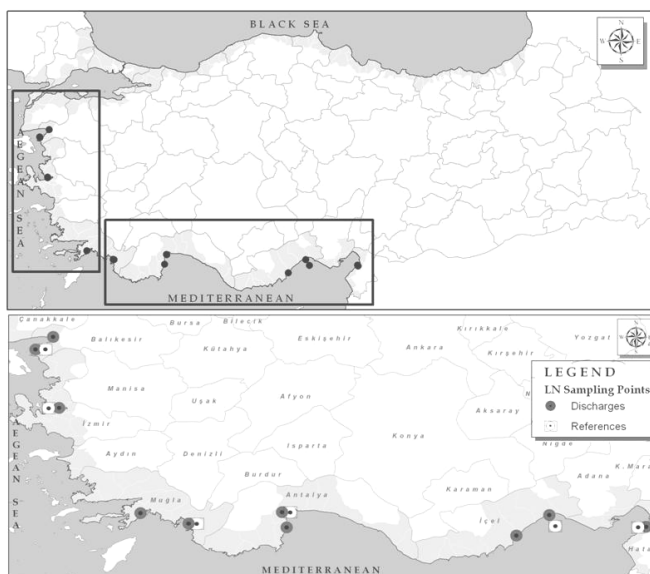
BLACK SEA

N
W E
S

AEGEAN SEA

MEDITERRANEAN

Canakkale
Bursa
Bilecik
Eskişehir
Kırıkkale
Yozgat
Balıkesir
Kütahya
Ankara
Kırşehir
Manisa
Uşak
Afyon
Aksaray
İzmir
Konya
Niğde
Aydın
Denizli
Isparta
Adana
K.Mara
Burdur
Karaman
Mugla
Antalya
İçel
Hata

AEGEAN SEA

LEGEND
LN Sampling Points
Discharges
References

MEDITERRANEAN